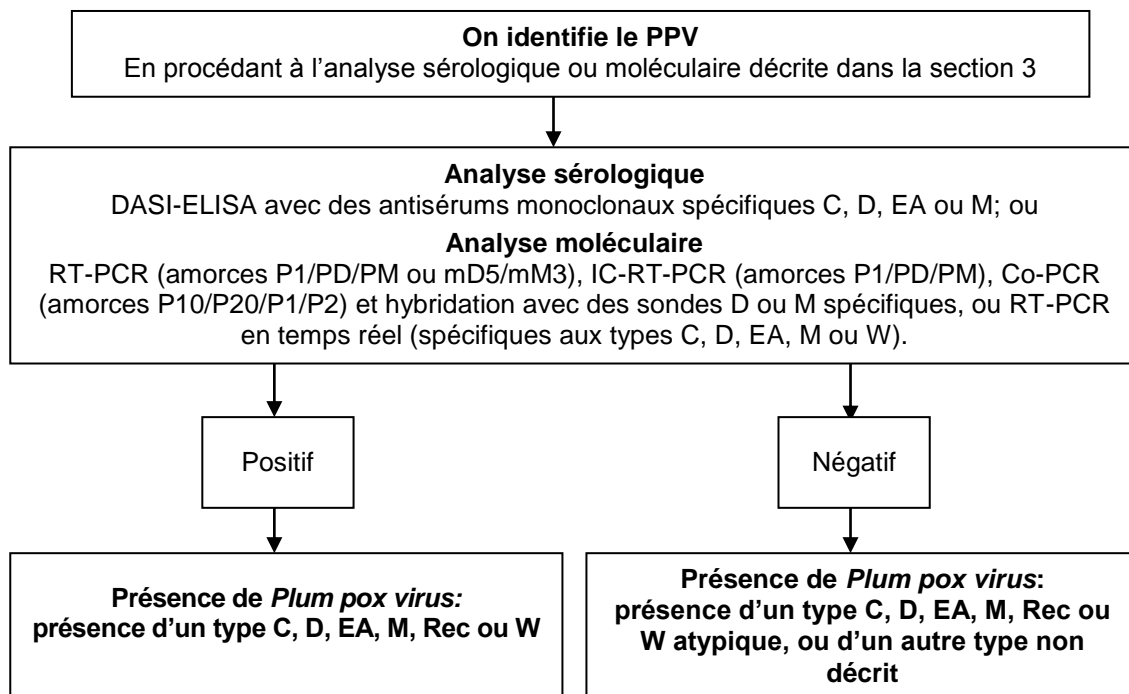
**On identifie le PPV**
En procédant à l'analyse sérologique ou moléculaire décrite dans la section 3

**Analyse sérologique**
DASI-ELISA avec des antisérums monoclonaux spécifiques C, D, EA ou M; ou
**Analyse moléculaire**
RT-PCR (amorces P1/PD/PM ou mD5/mM3), IC-RT-PCR (amorces P1/PD/PM), Co-PCR (amorces P10/P20/P1/P2) et hybridation avec des sondes D ou M spécifiques, ou RT-PCR en temps réel (spécifiques aux types C, D, EA, M ou W).

Positif

Négatif

**Présence de *Plum pox virus:* présence d'un type C, D, EA, M, Rec ou W**

**Présence de *Plum pox virus*: présence d'un type C, D, EA, M, Rec ou W atypique, ou d'un autre type non décrit**